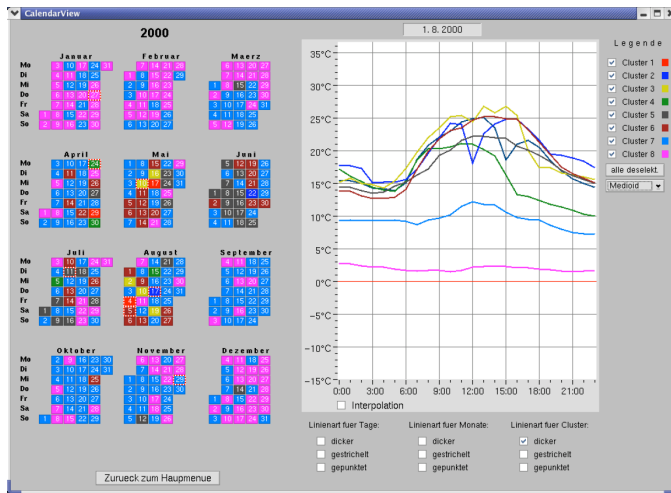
CalendarView

2000

Januar
Februar
Maerz
Mo
Di
Mi
Do
Fr
Sa
So
April
Mai
Juni
Juli
August
September
Oktober
November
Dezember

1. 8. 2000

35°C
30°C
25°C
20°C
15°C
10°C
5°C
0°C
−5°C
−10°C
−15°C
0:00
3:00
6:00
9:00
12:00
15:00
18:00
21:00

Interpolation

Legende
Cluster 1
Cluster 2
Cluster 3
Cluster 4
Cluster 5
Cluster 6
Cluster 7
Cluster 8
alle deselekt.
Medioid

Linienart fuer Tage:
dicker
gestrichelt
gepunktet

Linienart fuer Monate:
dicker
gestrichelt
gepunktet

Linienart fuer Cluster:
dicker
gestrichelt
gepunktet

Zurueck zum Hauptmenue